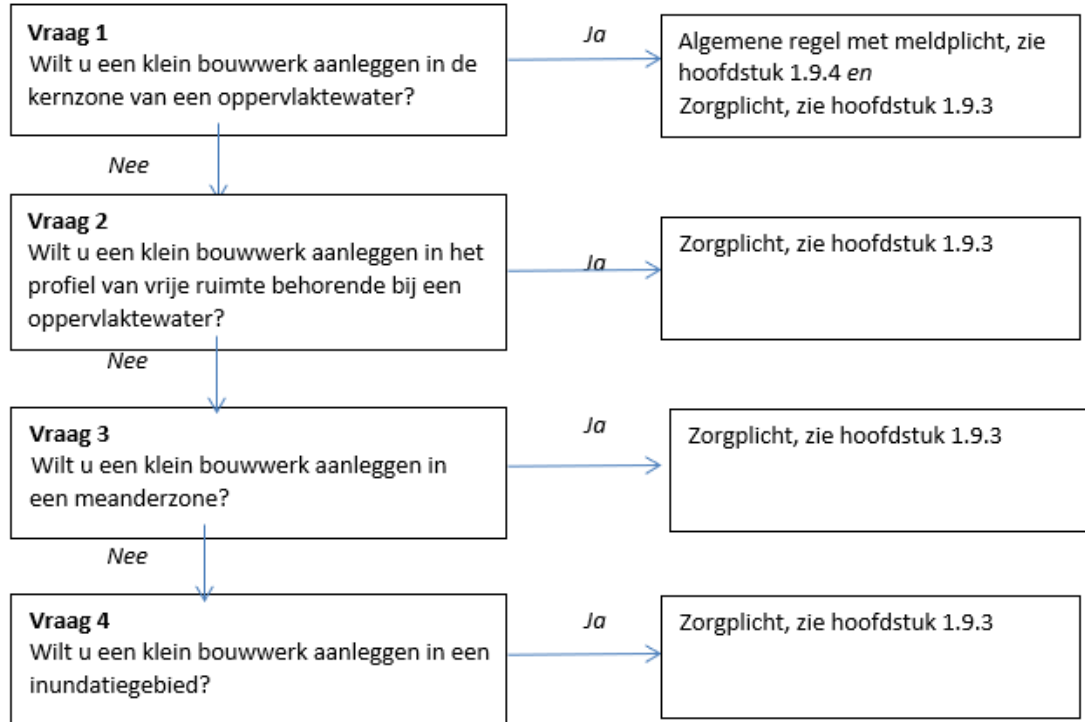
**Vraag 1**
Wilt u een klein bouwwerk aanleggen in de kernzone van een oppervlaktewater?

*Ja*

Algemene regel met meldplicht, zie hoofdstuk 1.9.4 *en*
Zorgplicht, zie hoofdstuk 1.9.3

*Nee*

**Vraag 2**
Wilt u een klein bouwwerk aanleggen in het profiel van vrije ruimte behorende bij een oppervlaktewater?

*Ja*

Zorgplicht, zie hoofdstuk 1.9.3

*Nee*

**Vraag 3**
Wilt u een klein bouwwerk aanleggen in een meanderzone?

*Ja*

Zorgplicht, zie hoofdstuk 1.9.3

*Nee*

**Vraag 4**
Wilt u een klein bouwwerk aanleggen in een inundatiegebied?

*Ja*

Zorgplicht, zie hoofdstuk 1.9.3